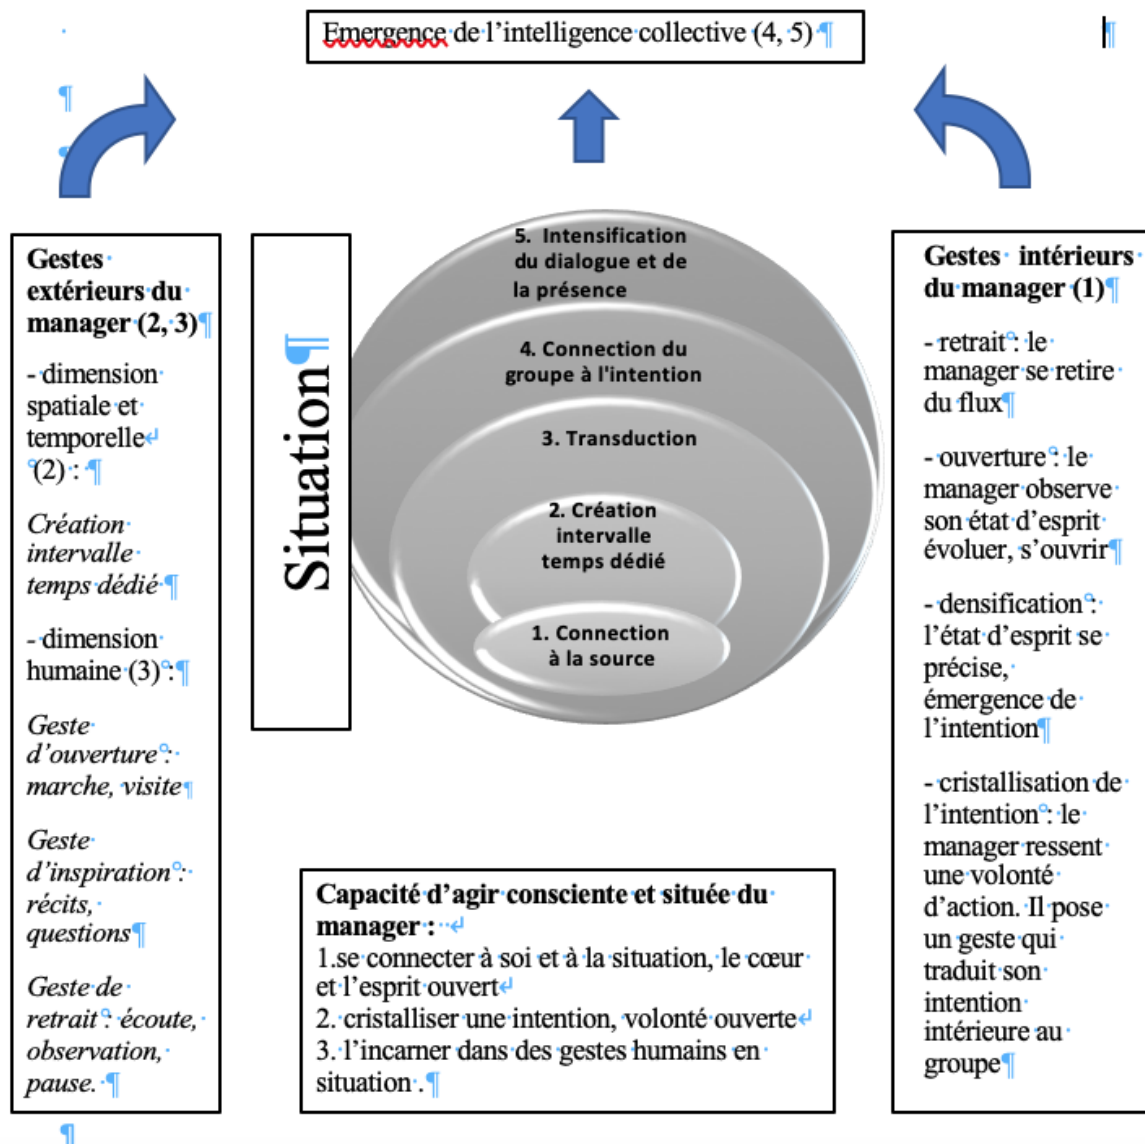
Emergence de l'intelligence collective (4, 5)

Gestes extérieurs du manager (2, 3)

- dimension spatiale et temporelle (2) :

Création intervalle temps dédié

- dimension humaine (3) :

Geste d'ouverture : marche, visite

Geste d'inspiration : récits, questions

Geste de retrait : écoute, observation, pause.

Situation

5. Intensification du dialogue et de la présence

4. Connection du groupe à l'intention

3. Transduction

2. Création intervalle temps dédié

1. Connection à la source

Gestes intérieurs du manager (1)

- retrait : le manager se retire du flux

- ouverture : le manager observe son état d'esprit évoluer, s'ouvrir

- densification : l'état d'esprit se précise, émergence de l'intention

- cristallisation de l'intention : le manager ressent une volonté d'action. Il pose un geste qui traduit son intention intérieure au groupe

Capacité d'agir consciente et située du manager :
1.se connecter à soi et à la situation, le cœur et l'esprit ouvert
2. cristalliser une intention, volonté ouverte
3. l'incarner dans des gestes humains en situation .